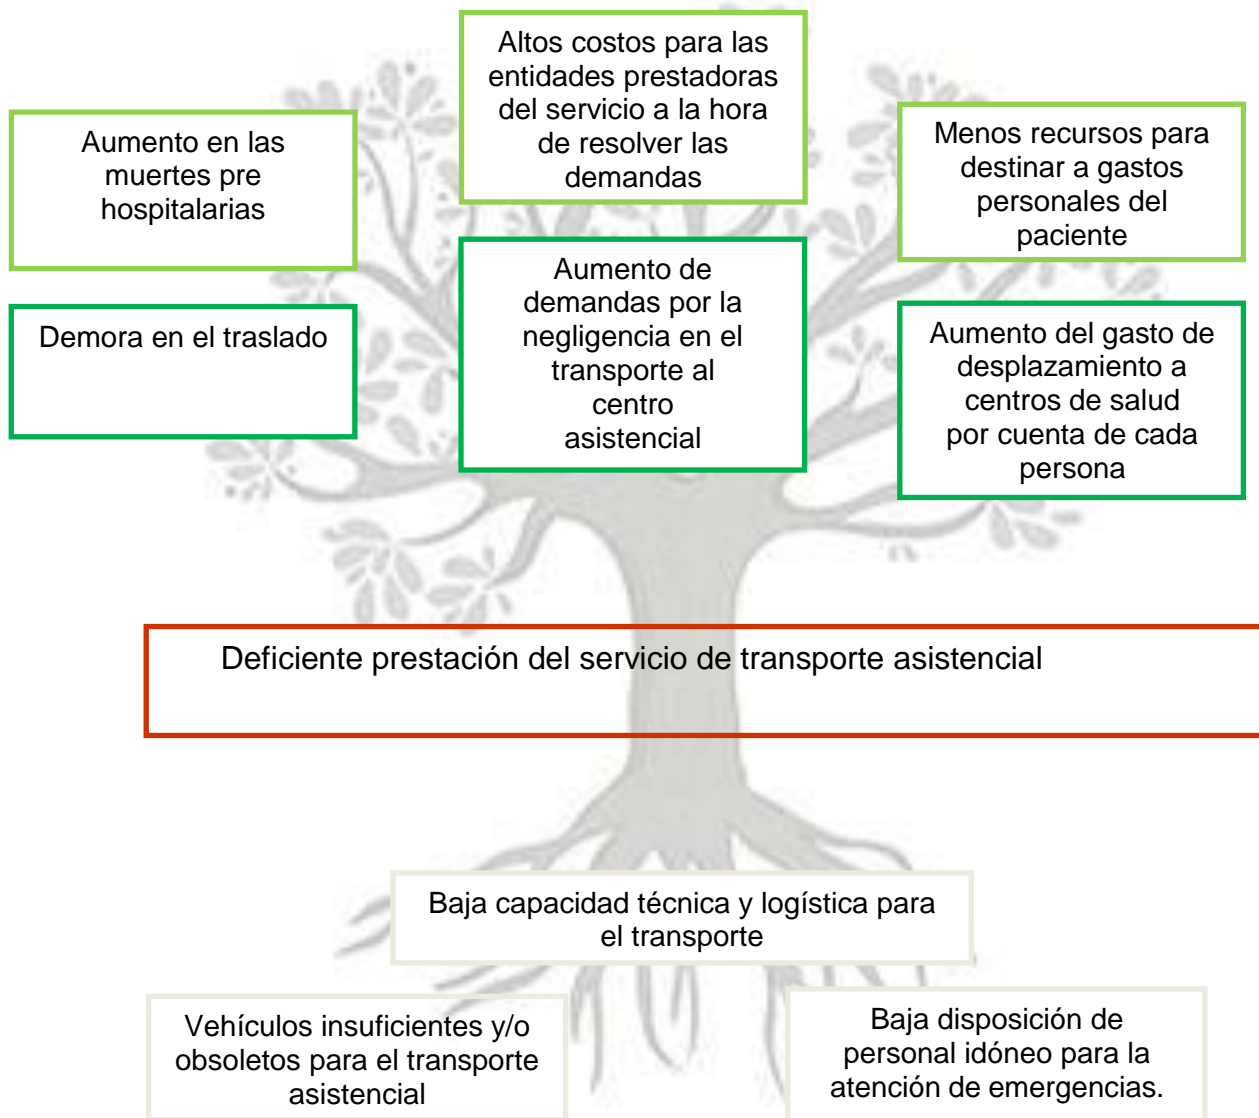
Altos costos para las entidades prestadoras del servicio a la hora de resolver las demandas

Aumento en las muertes pre hospitalarias

Menos recursos para destinar a gastos personales del paciente

Demora en el traslado

Aumento de demandas por la negligencia en el transporte al centro asistencial

Aumento del gasto de desplazamiento a centros de salud por cuenta de cada persona

Deficiente prestación del servicio de transporte asistencial

Baja capacidad técnica y logística para el transporte

Vehículos insuficientes y/o obsoletos para el transporte asistencial

Baja disposición de personal idóneo para la atención de emergencias.